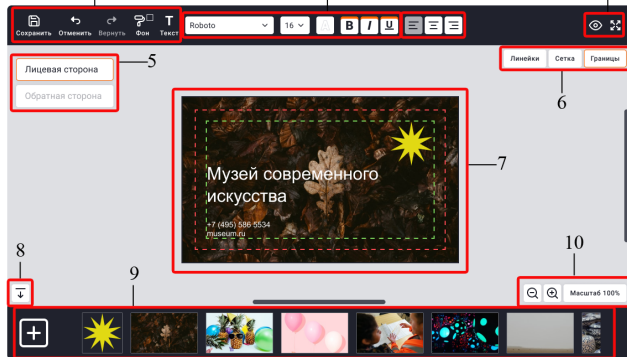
Сохранить Отменить Вернуть Фон Текст

Roboto 16 B I U

Лицевая сторона

Обратная сторона

5

Линейки Сетка Границы

6

Музей современного искусства

+7 (495) 586 5534
museum.ru

7

8

9

10

Масштаб 100%